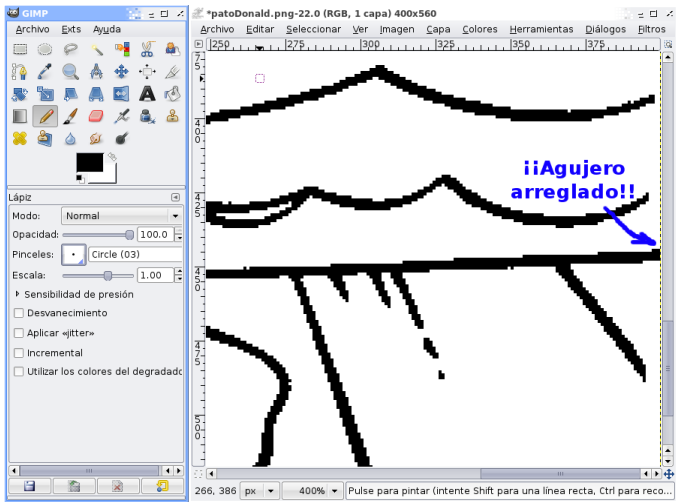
GIMP
Archivo Exts Ayuda
Lápiz
Modo: Normal
Opacidad: 100.0
Pinceles: Circle (03)
Escala: 1.00
Sensibilidad de presión
Desvanecimiento
Aplicar «jitter»
Incremental
Utilizar los colores del degradado

*patoDonald.png-22.0 (RGB, 1 capa) 400x560
Archivo Editar Seleccionar Ver Imagen Capa Colores Herramientas Diálogos Filtros
250 275 300 325 350 375
¡¡Agujero arreglado!!
266, 386 px 400% Pulse para pintar (intente Shift para una línea recta, Ctrl para reco...